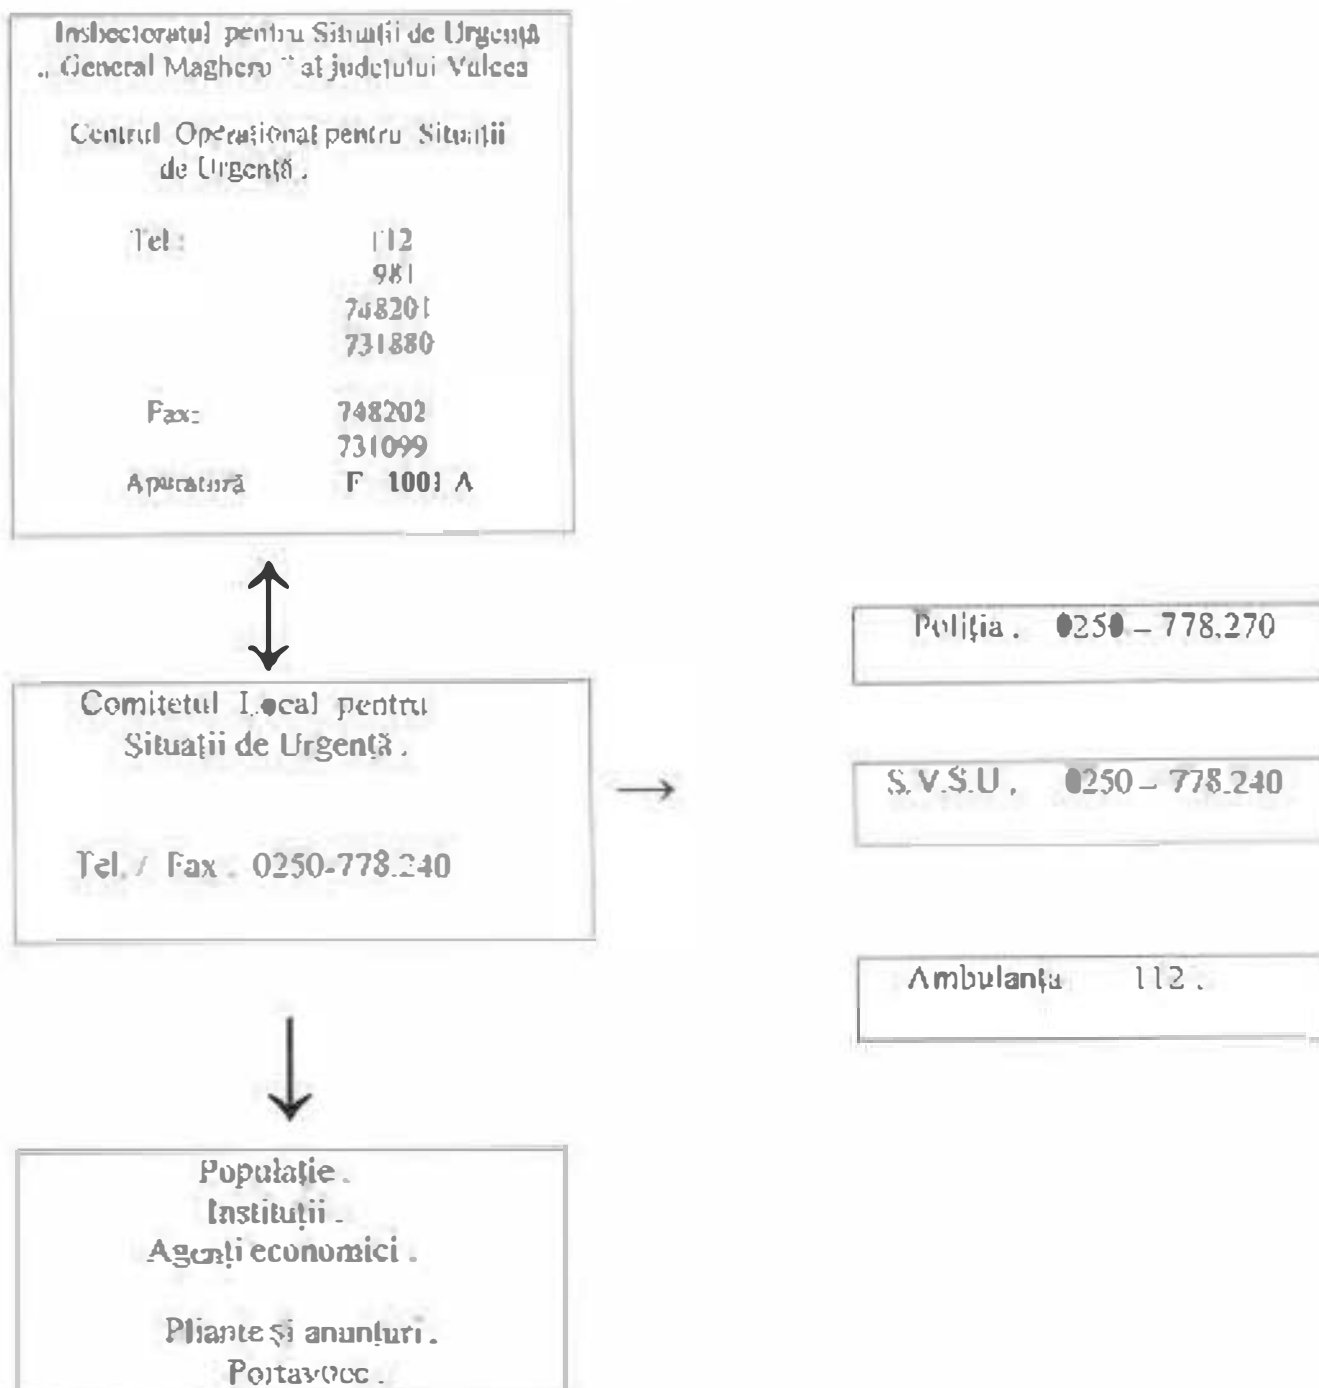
Insbectoratul pentru Situații de Urgență
„ General Magheru " al județului Vâlcea

Centrul Operațional pentru Situații de Urgență .

Tel : 112
981
748201
731880

Fax: 748202
731099
Aparatură F 1001 A

Comitetul Local pentru Situații de Urgență .

Tel. / Fax . 0250-778.240

Poliția . 0250 – 778.270

S.V.S.U . 0250 – 778.240

Ambulanța 112 .

Populație .
Instituții .
Agenți economici .

Pliante și anunțuri .
Portavoce .